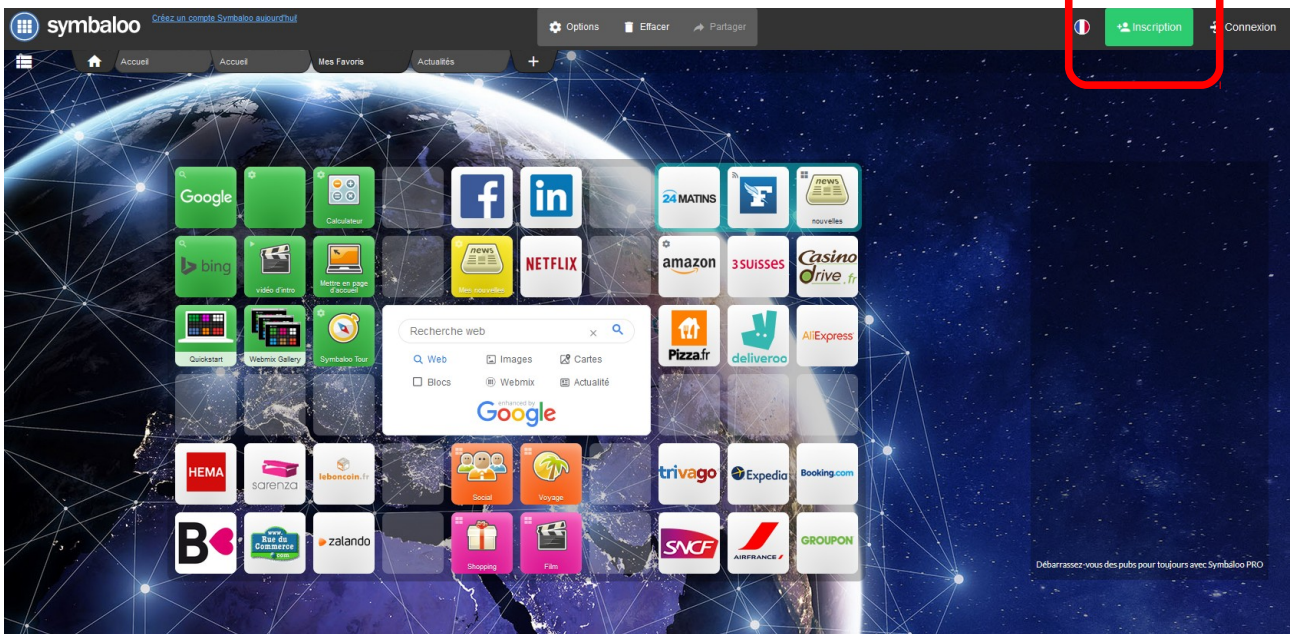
symbaloo Créez un compte Symbaloo aujourd'hui

Options Effacer Partager

Inscription Connexion

Accueil Accueil Mes Favoris Actualités +

Google
Calculateur
f
in
24MATINS
F
news
nouvelles

bing
vidéo d'intro
Mettre en page d'accueil
news
Mes nouvelles
NETFLIX
amazon
3SUISSES
Casino drive.fr

Quickstart
Webmix Gallery
Symbaloo Tour

Recherche web
Web Images Cartes
Blocs Webmix Actualité
enhanced by Google

Pizza.fr
deliveroo
AliExpress

HEMA
sarenza
leboncoin.fr
Social
Voyage
trivago
Expedia
Booking.com

B
Rue du Commerce
zalando
Shopping
Film
SNCF
AIRFRANCE
GROUPON

Débarrassez-vous des pubs pour toujours avec Symbaloo PRO